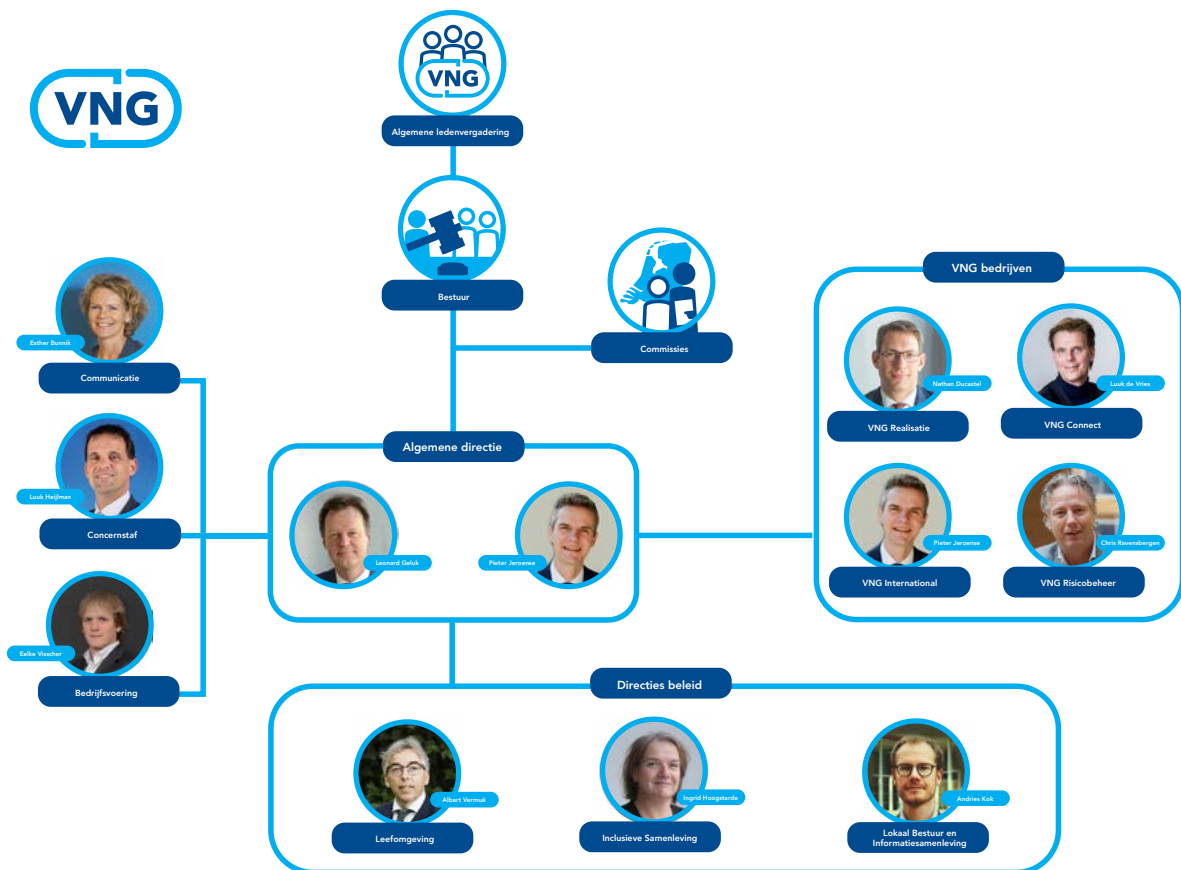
VNG

VNG

Algemene ledenvergadering

Bestuur

Commissies

Esther Bunnik

Communicatie

Luuk Heijlman

Concernstaf

Eelke Visscher

Bedrijfsvoering

Algemene directie

Leonard Geluk

Pieter Jeroense

VNG bedrijven

Nathan Ducastel

VNG Realisatie

Luuk de Vries

VNG Connect

Pieter Jeroense

VNG International

Chris Ravensbergen

VNG Risicobeheer

Directies beleid

Albert Vermuë

Leefomgeving

Ingrid Hoogsterde

Inclusieve Samenleving

Andries Kok

Lokaal Bestuur en Informatiesamenleving